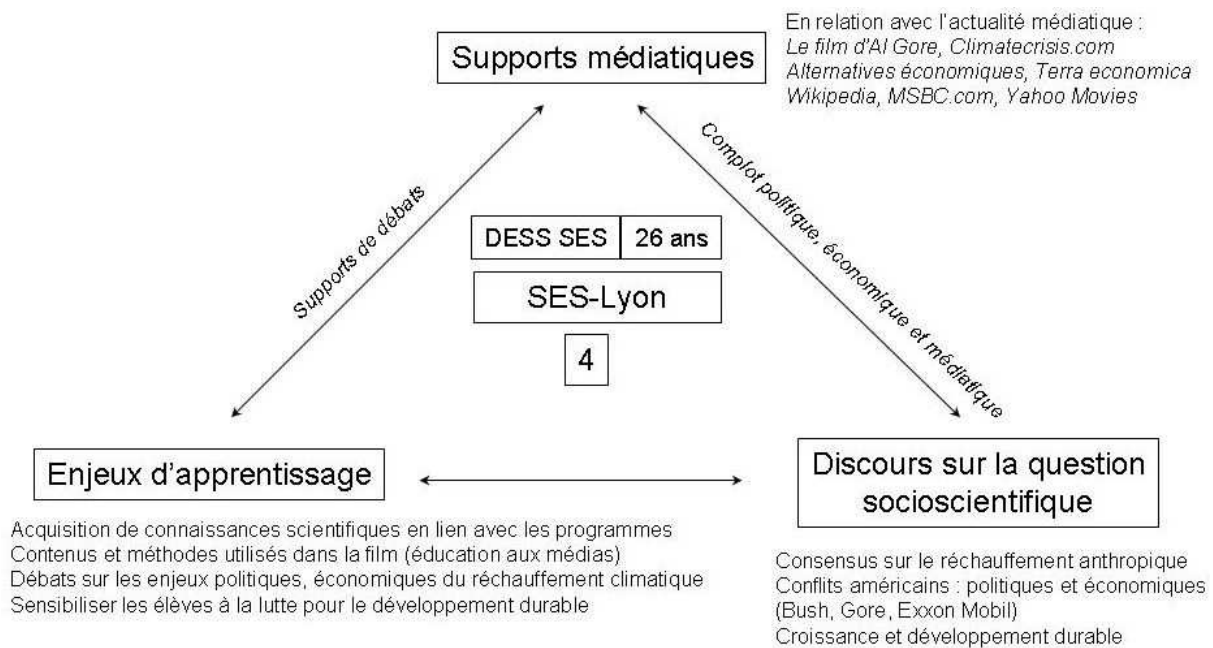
Supports médiatiques

En relation avec l'actualité médiatique :
Le film d'Al Gore, Climatecrisis.com
Alternatives économiques, Terra economica
Wikipedia, MSBC.com, Yahoo Movies

Supports de débats

Complot politique, économique et médiatique

| DESS SES | 26 ans |
|---|---|

SES-Lyon

4

Enjeux d'apprentissage

Discours sur la question socioscientifique

Acquisition de connaissances scientifiques en lien avec les programmes
Contenus et méthodes utilisés dans la film (éducation aux médias)
Débats sur les enjeux politiques, économiques du réchauffement climatique
Sensibiliser les élèves à la lutte pour le développement durable

Consensus sur le réchauffement anthropique
Conflits américains : politiques et économiques (Bush, Gore, Exxon Mobil)
Croissance et développement durable